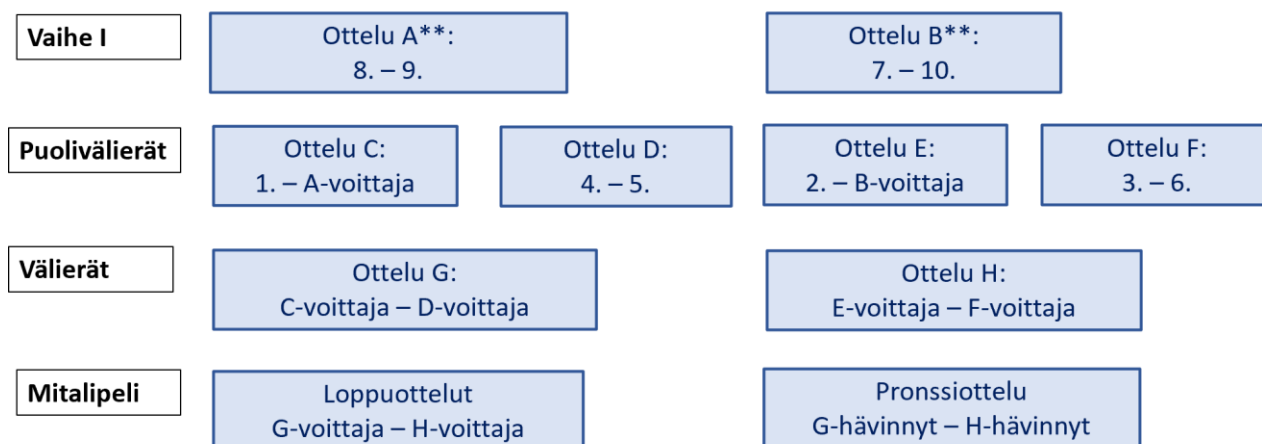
Vaihe I

Ottelu A**:
8. – 9.

Ottelu B**:
7. – 10.

Puolivälierät

Ottelu C:
1. – A-voittaja

Ottelu D:
4. – 5.

Ottelu E:
2. – B-voittaja

Ottelu F:
3. – 6.

Välierät

Ottelu G:
C-voittaja – D-voittaja

Ottelu H:
E-voittaja – F-voittaja

Mitalipeli

Loppuottelut
G-voittaja – H-voittaja

Pronssiottelu
G-hävinnyt – H-hävinnyt